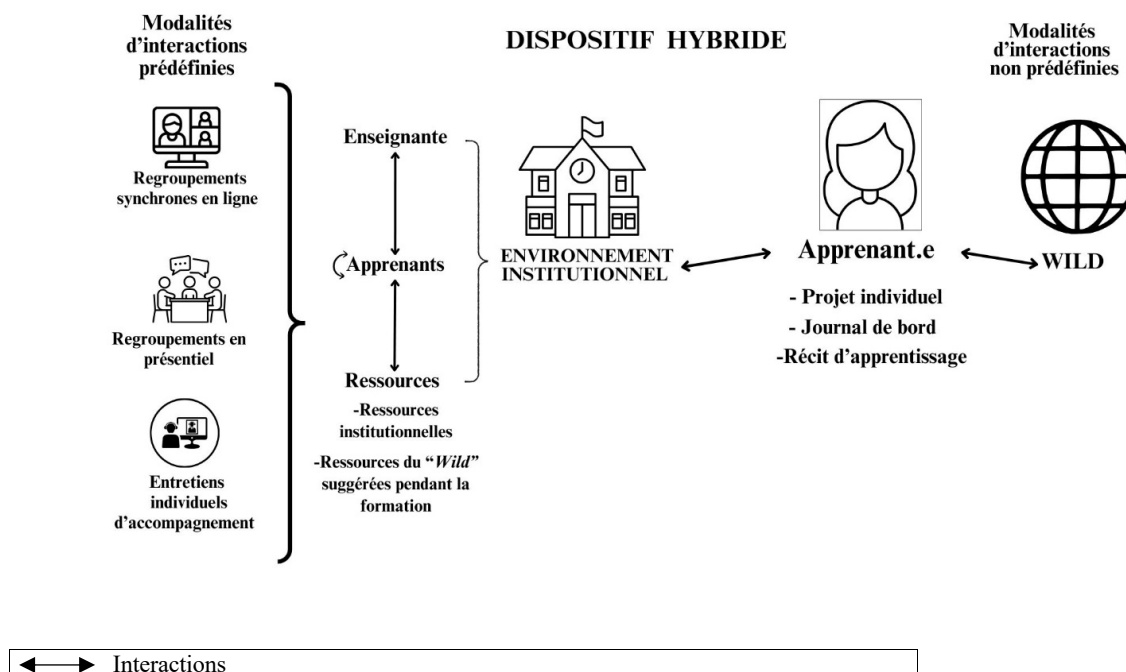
Modalités d'interactions prédéfinies

DISPOSITIF HYBRIDE

Modalités d'interactions non prédéfinies

Regroupements synchrones en ligne

Regroupements en présentiel

Entretiens individuels d'accompagnement

Enseignante

Apprenants

Ressources

-Ressources institutionnelles

-Ressources du "*Wild*" suggérées pendant la formation

ENVIRONNEMENT INSTITUTIONNEL

Apprenant.e

- Projet individuel
- Journal de bord
-Récit d'apprentissage

WILD

Interactions